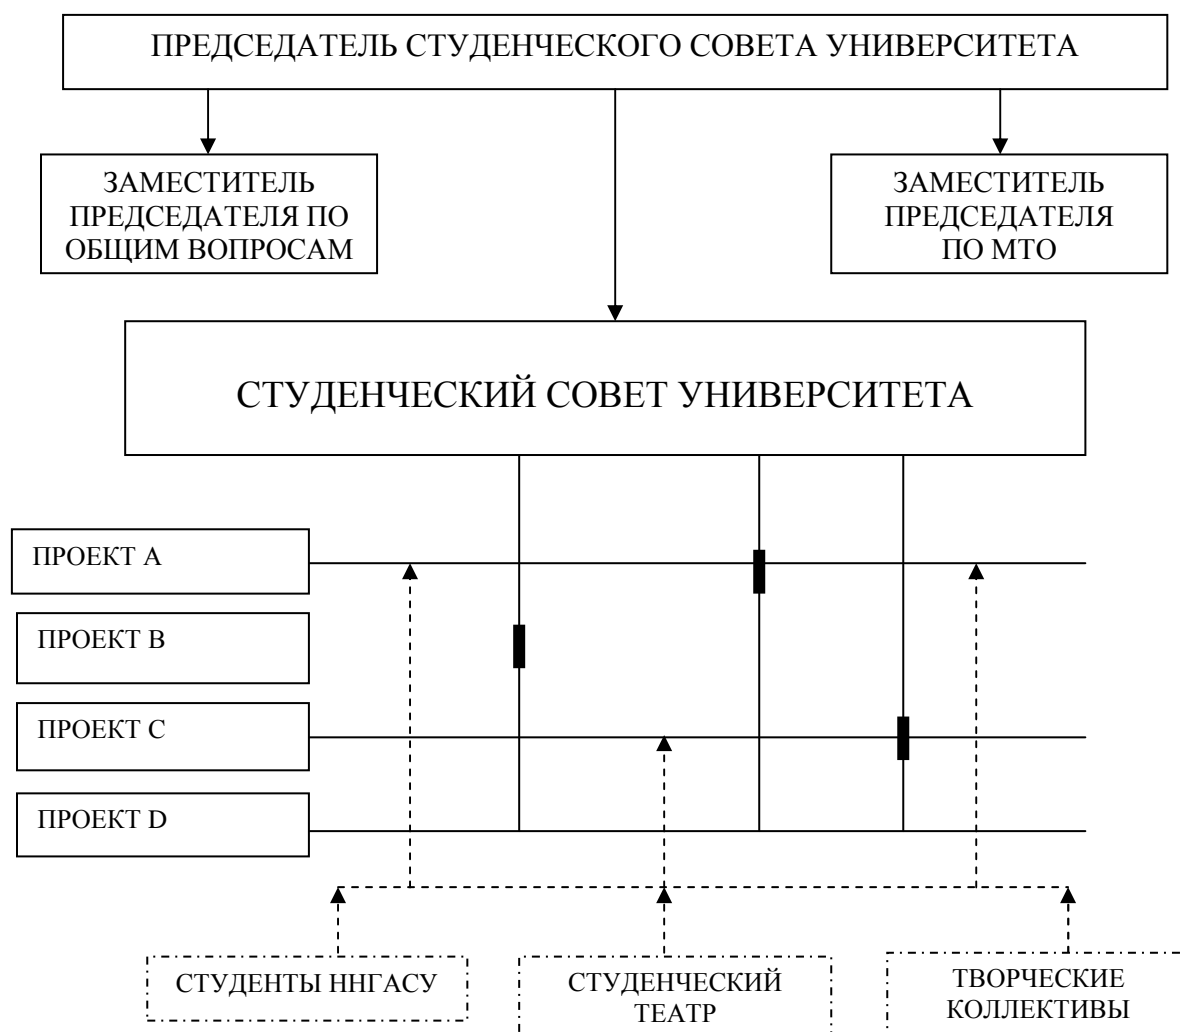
ПРЕДСЕДАТЕЛЬ СТУДЕНЧЕСКОГО СОВЕТА УНИВЕРСИТЕТА

ЗАМЕСТИТЕЛЬ ПРЕДСЕДАТЕЛЯ ПО ОБЩИМ ВОПРОСАМ

ЗАМЕСТИТЕЛЬ ПРЕДСЕДАТЕЛЯ ПО МТО

СТУДЕНЧЕСКИЙ СОВЕТ УНИВЕРСИТЕТА

ПРОЕКТ A

ПРОЕКТ B

ПРОЕКТ C

ПРОЕКТ D

СТУДЕНТЫ ННГАСУ

СТУДЕНЧЕСКИЙ ТЕАТР

ТВОРЧЕСКИЕ КОЛЛЕКТИВЫ